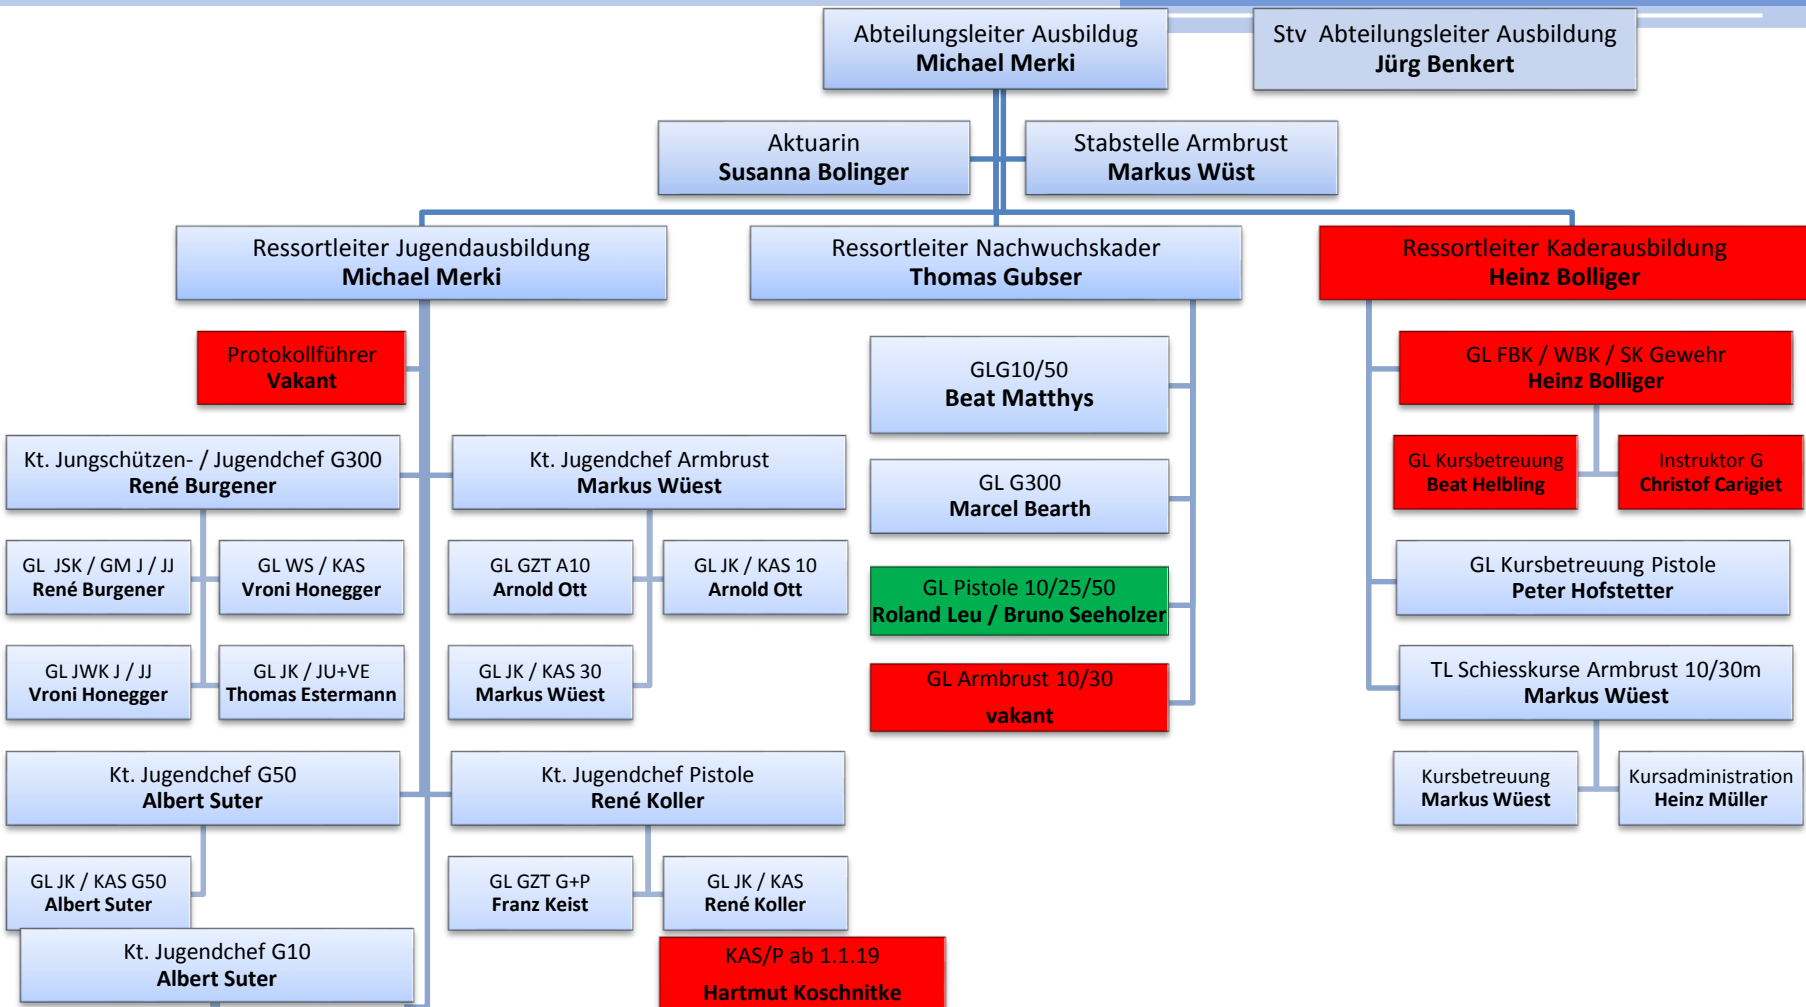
Abteilungsleiter Ausbildug
Michael Merki

Stv Abteilungsleiter Ausbildung
Jürg Benkert

Aktuarin
Susanna Bolinger

Stabstelle Armbrust
Markus Wüst

Ressortleiter Jugendausbildung
Michael Merki

Ressortleiter Nachwuchskader
Thomas Gubser

Ressortleiter Kaderausbildung
Heinz Bolliger

Protokollführer
Vakant

Kt. Jungschützen- / Jugendchef G300
René Burgener

Kt. Jugendchef Armbrust
Markus Wüest

GL JSK / GM J / JJ
René Burgener

GL WS / KAS
Vroni Honegger

GL GZT A10
Arnold Ott

GL JK / KAS 10
Arnold Ott

GL JWK J / JJ
Vroni Honegger

GL JK / JU+VE
Thomas Estermann

GL JK / KAS 30
Markus Wüest

Kt. Jugendchef G50
Albert Suter

Kt. Jugendchef Pistole
René Koller

GL JK / KAS G50
Albert Suter

Kt. Jugendchef G10
Albert Suter

GL GZT G+P
Franz Keist

GL JK / KAS
René Koller

KAS/P ab 1.1.19
Hartmut Koschnitke

GLG10/50
Beat Matthys

GL G300
Marcel Bearth

GL Pistole 10/25/50
Roland Leu / Bruno Seeholzer

GL Armbrust 10/30
vakant

GL FBK / WBK / SK Gewehr
Heinz Bolliger

GL Kursbetreuung
Beat Helbling

Instruktor G
Christof Carigiet

GL Kursbetreuung Pistole
Peter Hofstetter

TL Schiesskurse Armbrust 10/30m
Markus Wüest

Kursbetreuung
Markus Wüest

Kursadministration
Heinz Müller